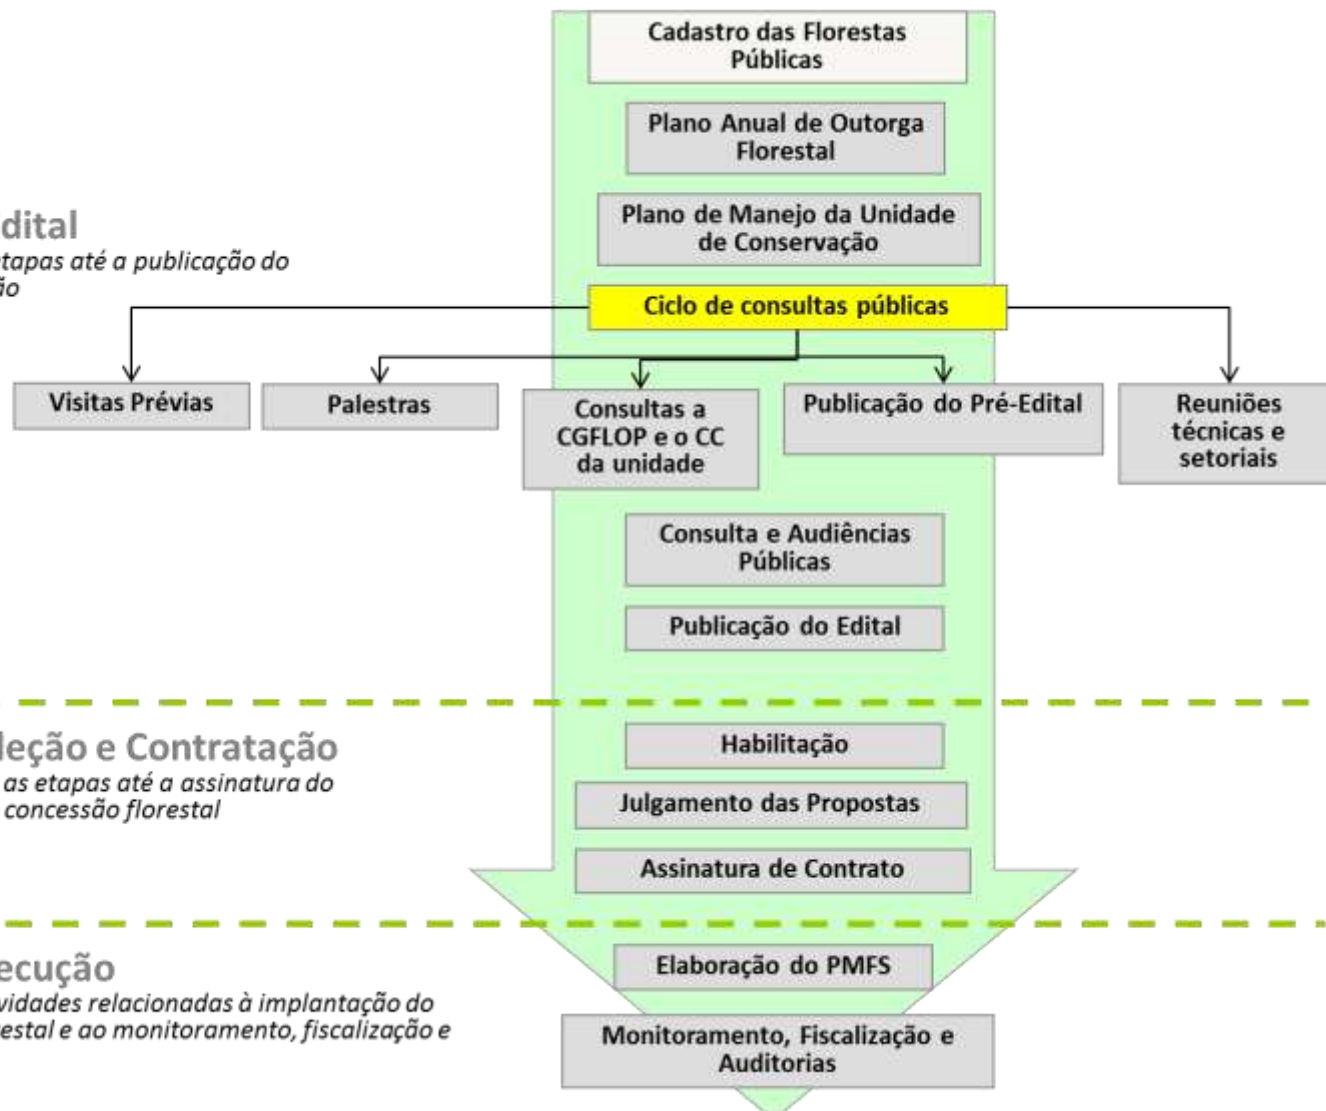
Cadastro das Florestas Públicas

Plano Anual de Outorga Florestal

Plano de Manejo da Unidade de Conservação

dital
tapas até a publicação do
io

Ciclo de consultas públicas

Visitas Prévias

Palestras

Consultas a CGFLOP e o CC da unidade

Publicação do Pré-Edital

Reuniões técnicas e setoriais

Consulta e Audiências Públicas

Publicação do Edital

leção e Contratação
as etapas até a assinatura do
concessão florestal

Habilitação

Julgamento das Propostas

Assinatura de Contrato

ecução
vidades relacionadas à implantação do
estal e ao monitoramento, fiscalização e

Elaboração do PMFS

Monitoramento, Fiscalização e Auditorias